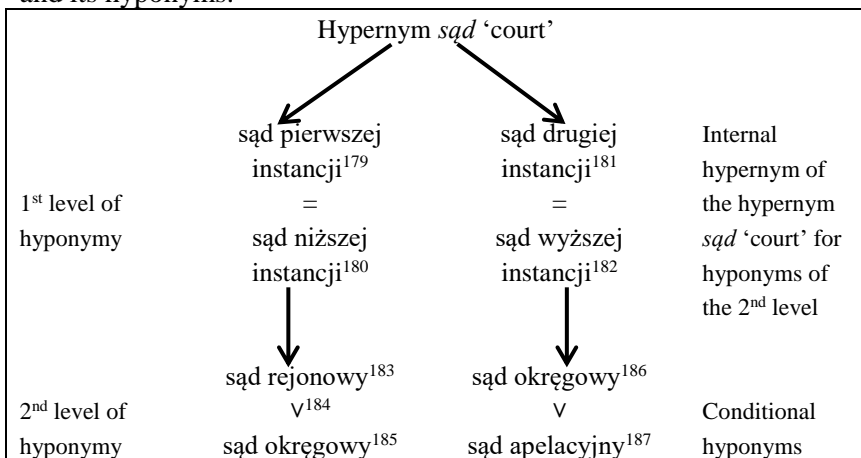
and its hyponyms:

| | Hypernym *sąd* 'court' | | |
|---|---|---|---|
| 1$^{st}$ level of hyponymy | sąd pierwszej instancji$^{179}$ = sąd niższej instancji$^{180}$ | sąd drugiej instancji$^{181}$ = sąd wyższej instancji$^{182}$ | Internal hypernym of the hypernym *sąd* 'court' for hyponyms of the 2$^{nd}$ level |
| 2$^{nd}$ level of hyponymy | sąd rejonowy$^{183}$ $\vee^{184}$ sąd okręgowy$^{185}$ | sąd okręgowy$^{186}$ $\vee$ sąd apelacyjny$^{187}$ | Conditional hyponyms |